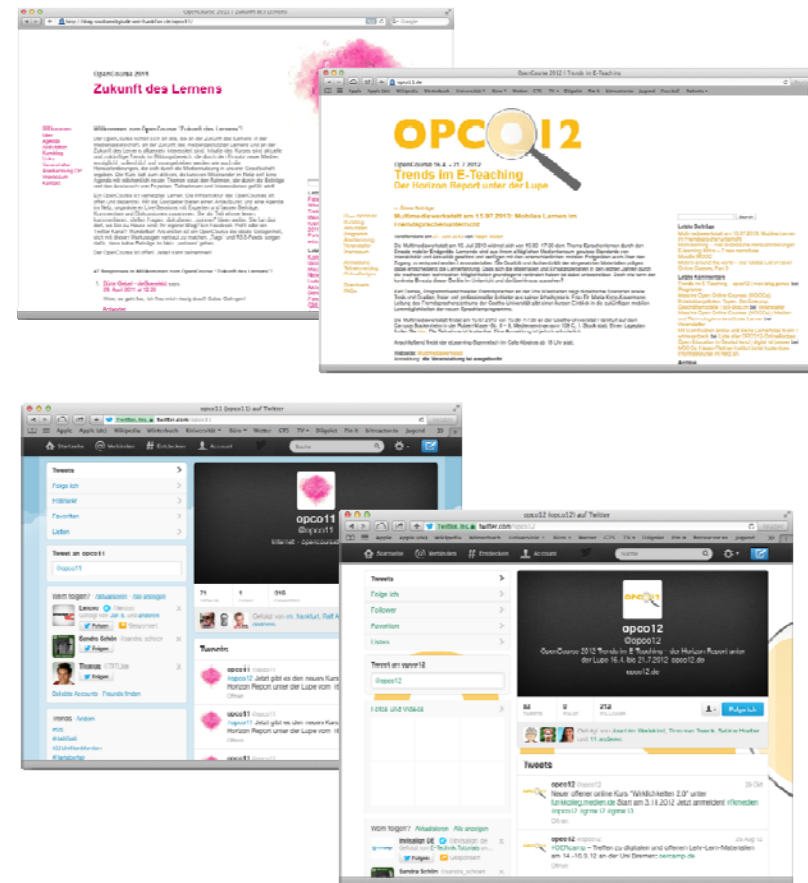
OpenCourse 2011 | Zukunft des Lernens

OpenCourse 2011
Zukunft des Lernens

Willkommen zum OpenCourse "Zukunft des Lernens"!

1. Dürk Gebel - deBawad says:
29. April 2011 at 12:28

Antworten

OpenCourse 2012 | Trends im E-Teaching

OPCO12

OpenCourse 16.4. – 21.7.2012
Trends im E-Teaching
Der Horizon Report unter der Lupe

Multimediavorkehr am 13.07.2012: Mobiles Lernen im Fremdsprachenunterricht

Letzte Beiträge

Letzte Kommentare

Archive

opco11 (opco11) auf Twitter

Startseite Verbinden Entdecken Account

Tweets
Folge ich
Follower
Favoriten
Listen

Tweet an opco11
@opco11

Wem folgen? · Aktualisieren · Alle anzeigen

Trends · Ändern

opco11
@opco11

Tweets

opco11
Jetzt gibt es den neuen Kurs ... Horizon Report unter der Lupe vom ...

opco12 (opco12) auf Twitter

Startseite Verbinden Entdecken Account

Tweets
Folge ich
Follower
Favoriten
Listen

Tweet an opco12
@opco12

Fotos und Videos

opco12
@opco12
OpenCourse 2012 Trends im E-Teaching - der Horizon Report unter der Lupe 16.4. bis 21.7.2012 opco12.de
opco12.de

82 TWEETS 9 FOLGE ICH 212 FOLLOWER

Folge ich

Tweets

opco12 @opco12
Neuer offener online Kurs "Wirklichkeiten 2.0" unter funkkolleg.medien.de Start am 3.11.2012 Jetzt anmelden! #fkmedien #opco12 #gmw12 #gmw12
Öffnen

opco12 @opco12
#OOCHcamp – Treffen zu digitalen und offenen Lehr-Lern-Materialien am 14.-16.9.12 an der Uni Bremen: oercamp.de
Öffnen

Wem folgen? · Aktualisieren · Alle anzeigen

Sandra Schön